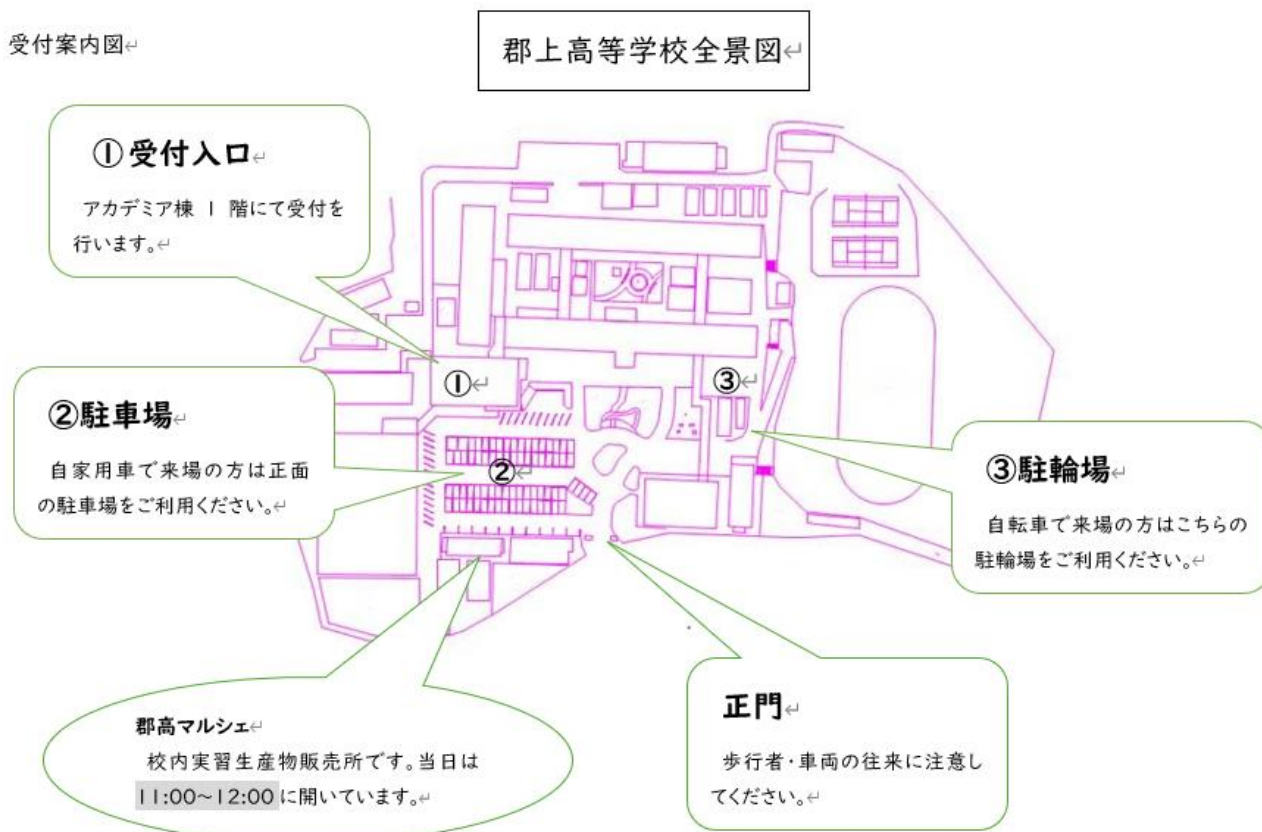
受付案内図

郡上高等学校全景図

①受付入口

アカデミア棟 1 階にて受付を行います。

①

③

②駐車場

自家用車で来場の方は正面の駐車場をご利用ください。

②

③駐輪場

自転車で来場の方はこちらの駐輪場をご利用ください。

郡高マルシェ

校内実習生産物販売所です。当日は11:00~12:00に開いています。

正門

歩行者・車両の往来に注意してください。